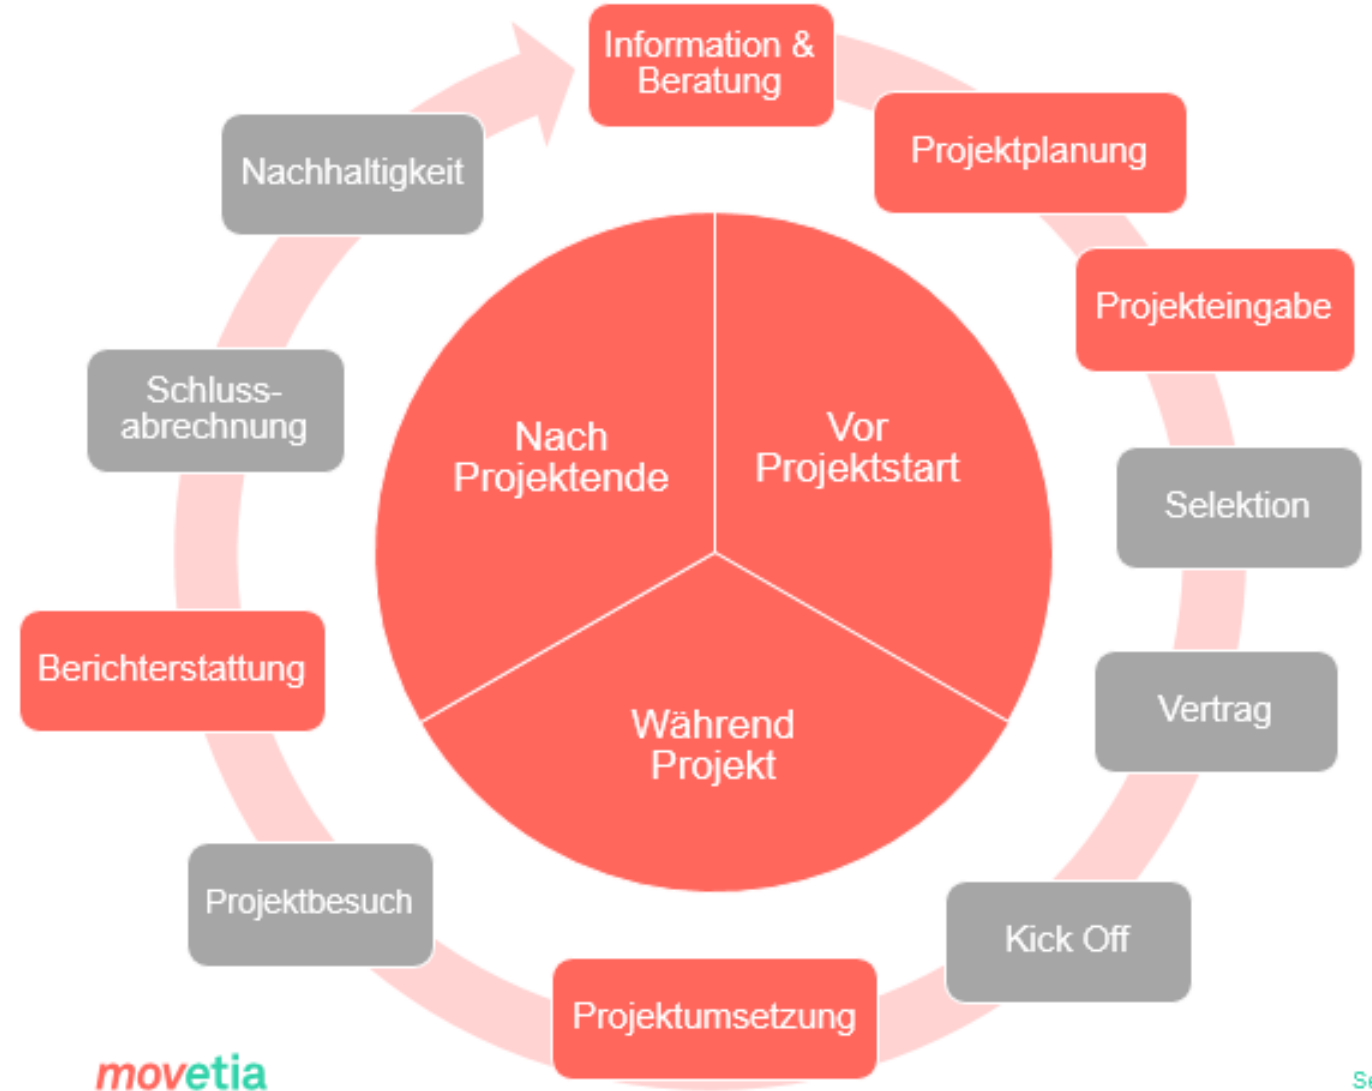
Information & Beratung

Projektplanung

Projekteingabe

Selektion

Vertrag

Kick Off

Projektumsetzung

Projektbesuch

Berichterstattung

Schlussabrechnung

Nachhaltigkeit

Vor Projektstart

Während Projekt

Nach Projektende

movetia

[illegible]